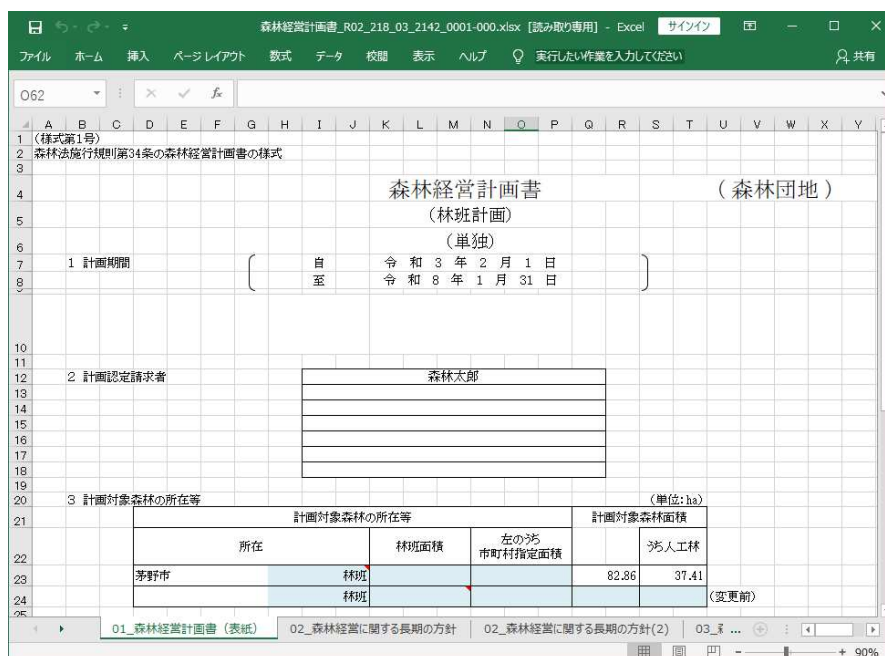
森林経営計画書_R02_218_03_2142_0001-000.xlsx [読み取り専用] - Excel サインイン

ファイル ホーム 挿入 ページレイアウト 数式 データ 校閲 表示 ヘルプ 実行したい作業を入力してください 共有

O62 $f_x$

A B C D E F G H I J K L M N O P Q R S T U V W X Y

1 (様式第1号)
2 森林法施行規則第34条の森林経営計画書の様式
3
4 森林経営計画書 (森林団地)
5 (林班計画)
6 (単独)
7 1 計画期間 自 令和 3 年 2 月 1 日
8 至 令和 8 年 1 月 31 日
9
10
11
12 2 計画認定請求者 森林太郎
13
14
15
16
17
18
19
20 3 計画対象森林の所在等 (単位:ha)

| 計画対象森林の所在等 | | | | 計画対象森林面積 | |
|---|---|---|---|---|---|
| 所在 | | 林班面積 | 左のうち 市町村指定面積 | | うち人工林 |
| 茅野市 | 林班 | | | 82.86 | 37.41 |
| | 林班 | | | | |

(変更前)

01_森林経営計画書(表紙) 02_森林経営に関する長期の方針 02_森林経営に関する長期の方針(2) 03_ ...

90%